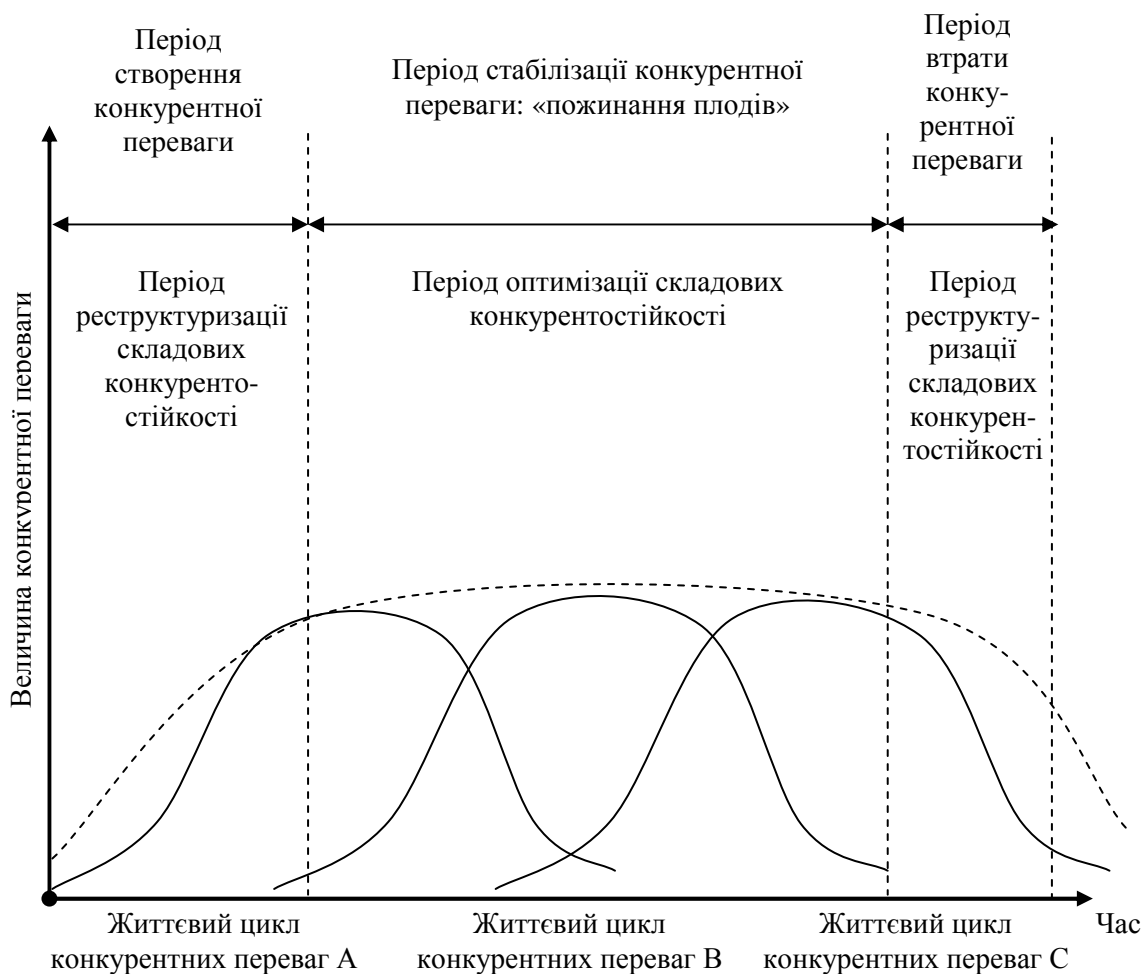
Період створення конкурентної переваги

Період стабілізації конкурентної переваги: «пожинання плодів»

Період втрати конкурентної переваги

Період реструктуризації складових конкурентостійкості

Період оптимізації складових конкурентостійкості

Період реструктуризації складових конкурентостійкості

Величина конкурентної переваги

Життєвий цикл конкурентних переваг А

Життєвий цикл конкурентних переваг В

Життєвий цикл конкурентних переваг С

Час